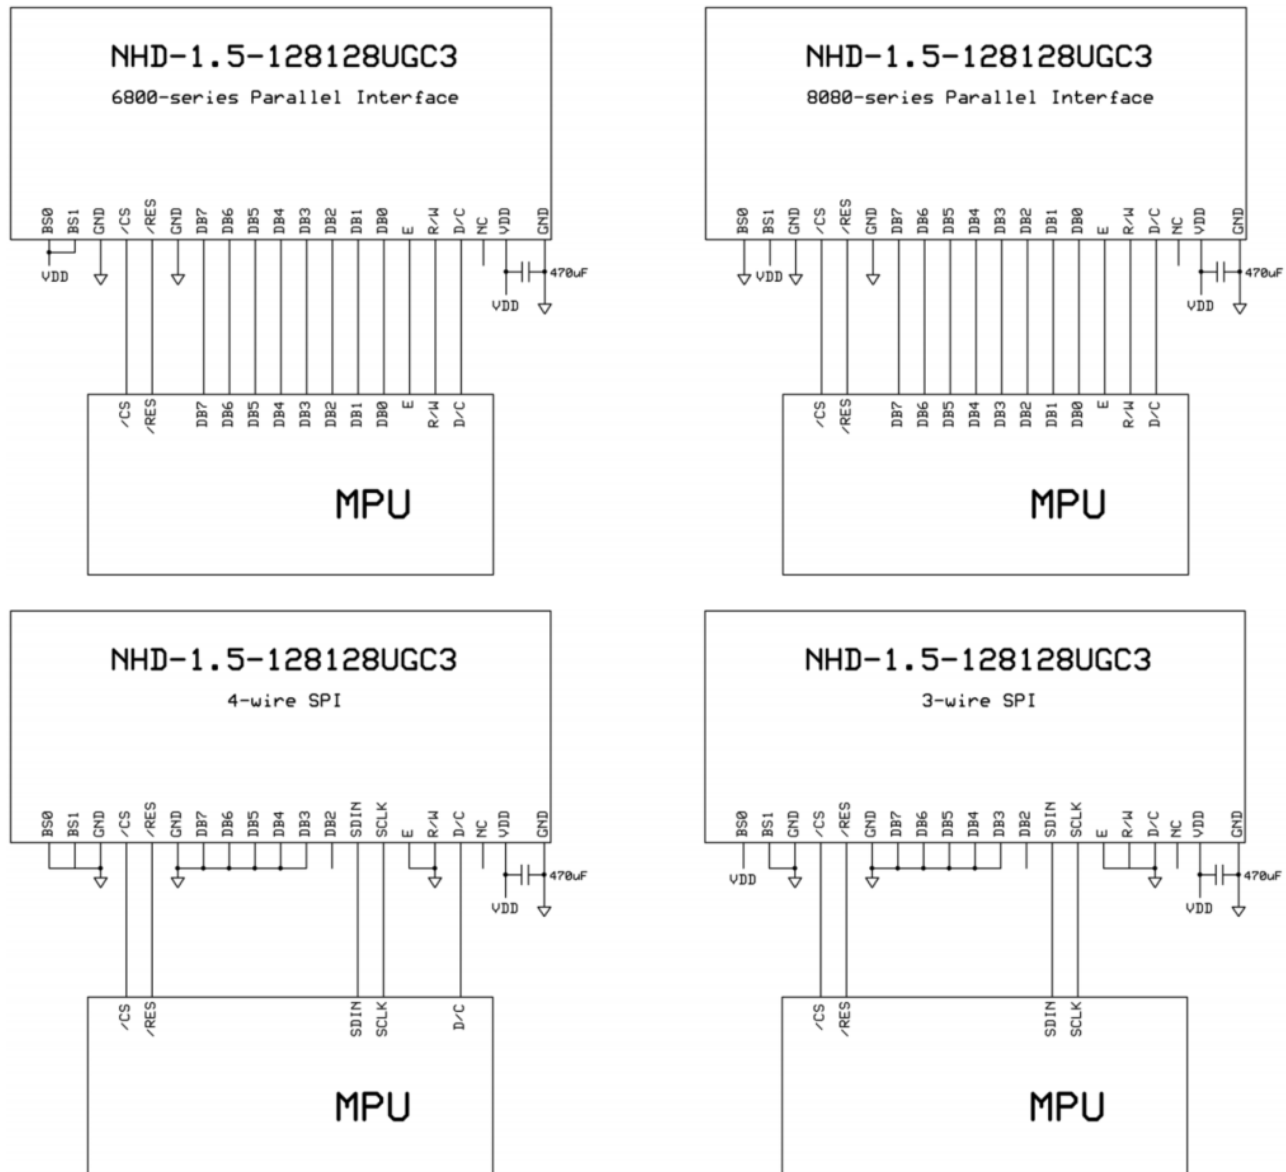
NHD-1.5-128128UGC3
6800-series Parallel Interface

BS0 BS1 GND /CS /RES GND DB7 DB6 DB5 DB4 DB3 DB2 DB1 DB0 E R/W D/C NC VDD GND

VDD

470uF

VDD

/CS /RES DB7 DB6 DB5 DB4 DB3 DB2 DB1 DB0 E R/W D/C

MPU

NHD-1.5-128128UGC3
8080-series Parallel Interface

BS0 BS1 GND /CS /RES GND DB7 DB6 DB5 DB4 DB3 DB2 DB1 DB0 E R/W D/C NC VDD GND

VDD

470uF

VDD

/CS /RES DB7 DB6 DB5 DB4 DB3 DB2 DB1 DB0 E R/W D/C

MPU

NHD-1.5-128128UGC3
4-wire SPI

BS0 BS1 GND /CS /RES GND DB7 DB6 DB5 DB4 DB3 DB2 SDIN SCLK E R/W D/C NC VDD GND

470uF

VDD

/CS /RES SDIN SCLK D/C

MPU

NHD-1.5-128128UGC3
3-wire SPI

BS0 BS1 GND /CS /RES GND DB7 DB6 DB5 DB4 DB3 DB2 SDIN SCLK E R/W D/C NC VDD GND

VDD

470uF

VDD

/CS /RES SDIN SCLK

MPU